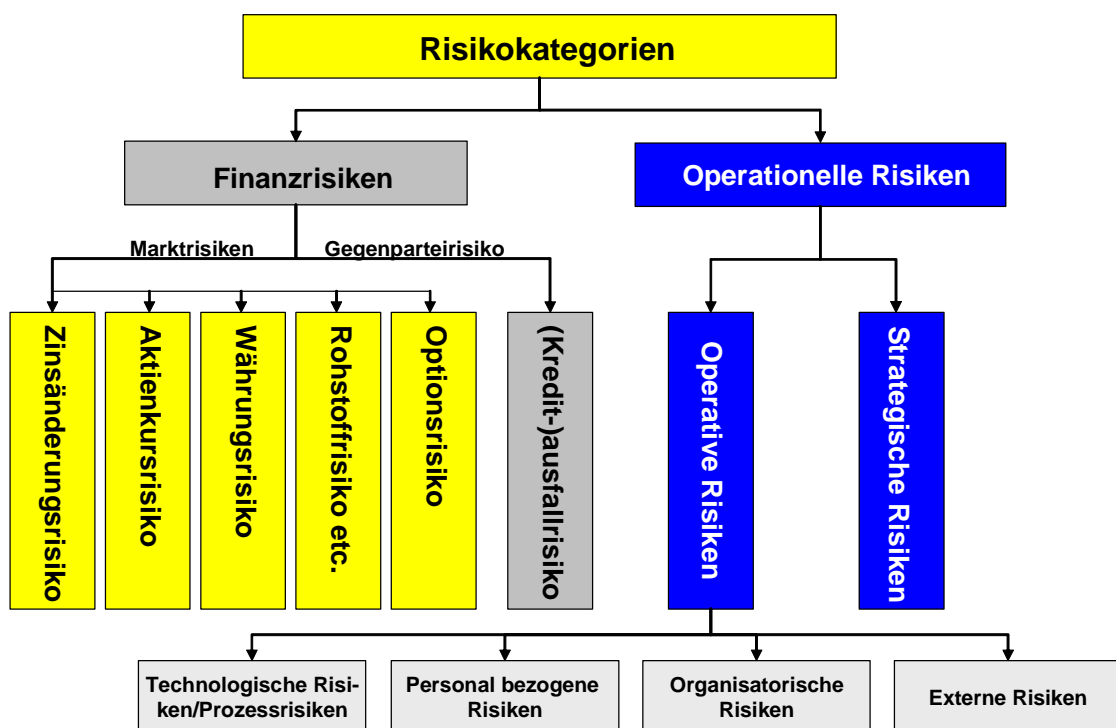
Risikokategorien

Finanzrisiken

Operationelle Risiken

Marktrisiken

Gegenparteirisiko

Zinsänderungsrisiko

Aktienkursrisiko

Währungsrisiko

Rohstoffrisiko etc.

Optionsrisiko

(Kredit-)ausfallrisiko

Operative Risiken

Strategische Risiken

Technologische Risiken/Prozessrisiken

Personal bezogene Risiken

Organisatorische Risiken

Externe Risiken